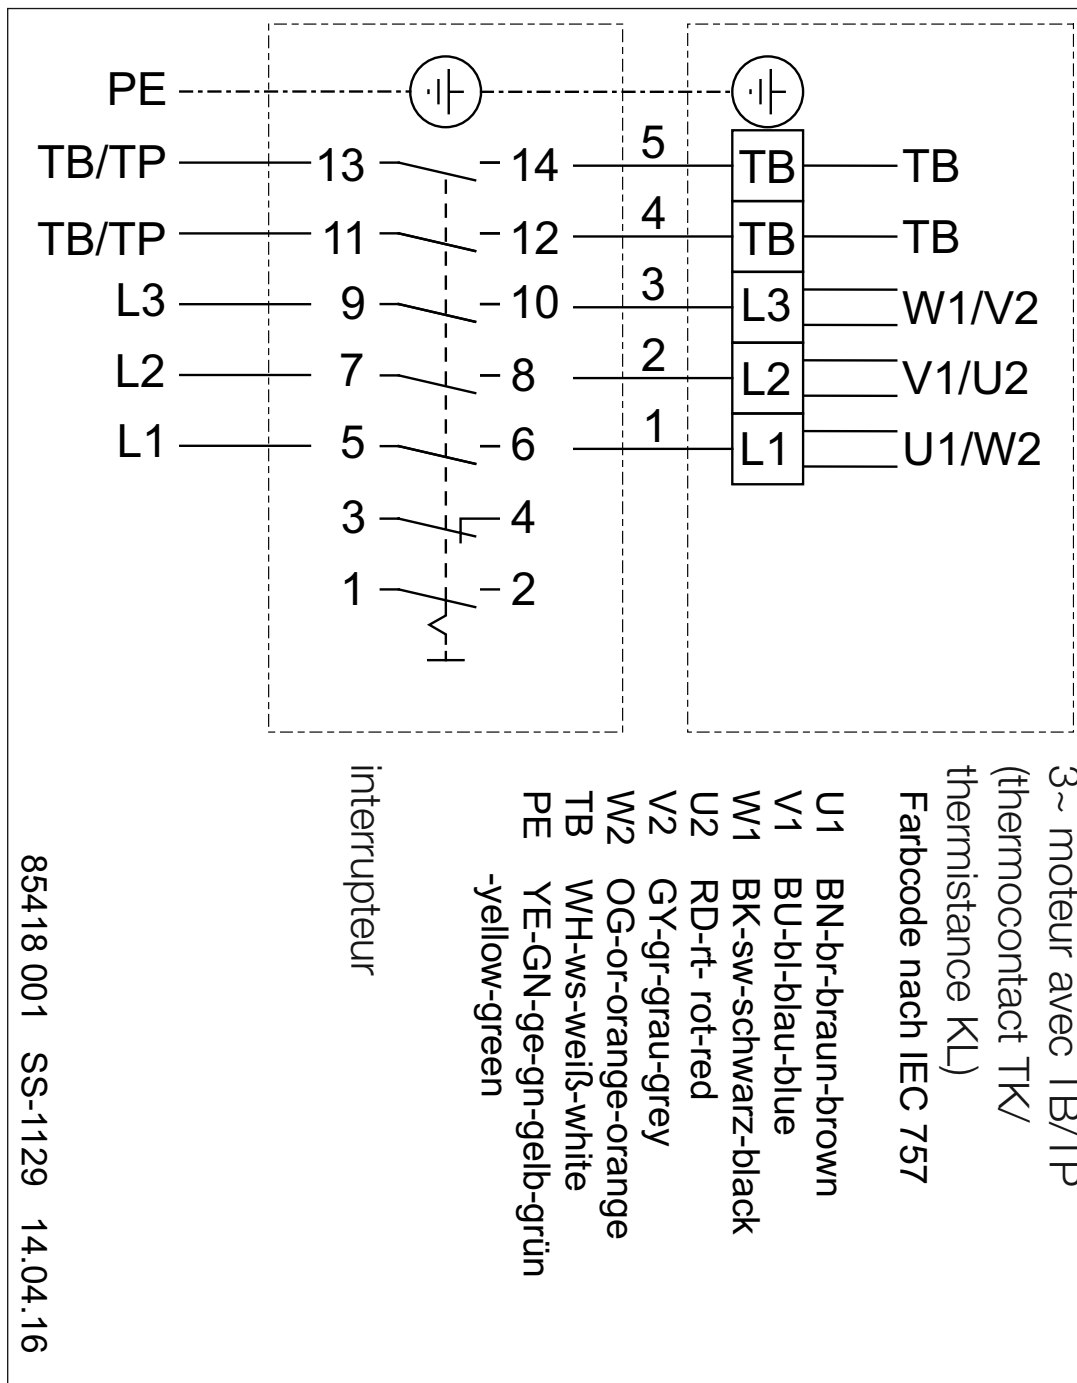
PE

TB/TP 13 14 5 TB TB

TB/TP 11 12 4 TB TB

L3 9 10 3 L3 W1/V2

L2 7 8 2 L2 V1/U2

L1 5 6 1 L1 U1/W2

3 4

1 2

3~ moteur avec TB/TP (thermocontact TK/ thermistance KL)

Farbcode nach IEC 757

U1 BN-br-braun-brown
V1 BU-bl-blau-blue
W1 BK-sw-schwarz-black
U2 RD-rt- rot-red
V2 GY-gr-grau-grey
W2 OG-or-orange-orange
TB WH-ws-weiß-white
PE YE-GN-ge-gn-gelb-grün -yellow-green

interrupteur

85418 001 SS-1129 14.04.16